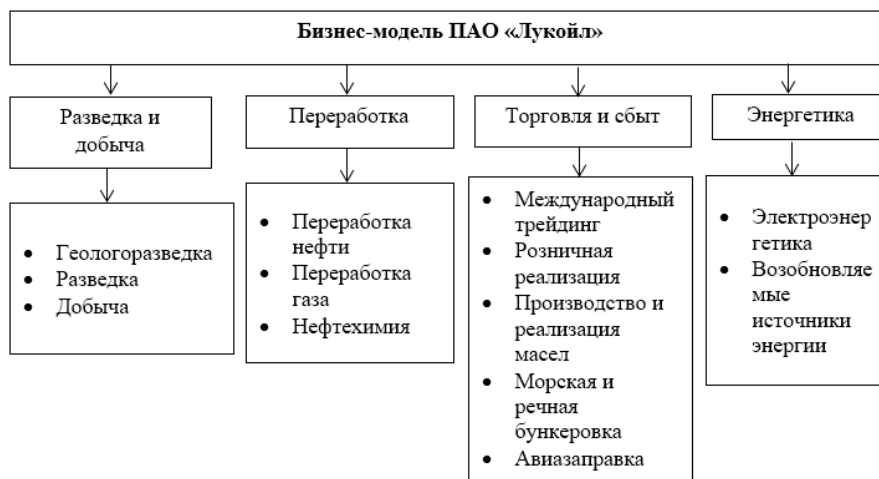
Бизнес-модель ПАО «Лукойл»

Разведка и добыча

- Геологоразведка
- Разведка
- Добыча

Переработка

- Переработка нефти
- Переработка газа
- Нефтехимия

Торговля и сбыт

- Международный трейдинг
- Розничная реализация
- Производство и реализация масел
- Морская и речная бункеровка
- Авиазаправка

Энергетика

- Электроэнергетика
- Возобновляемые источники энергии